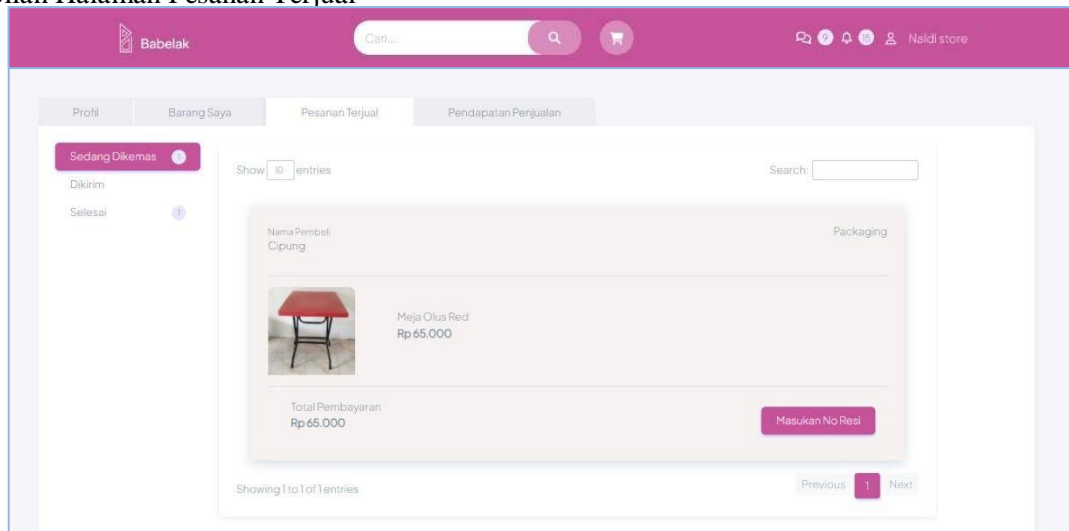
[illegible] Halaman Pesanan Terjual

Babelak

Cari...

9 15 Naldi store

Profil | Barang Saya | Pesanan Terjual | Pendapatan Penjualan

Sedang Dikemas 1
Dikirim
Selesai 1

Show 10 entries

Search:

Nama Pembeli
Cipung

Packaging

Meja Olus Red
Rp 65.000

Total Pembayaran
Rp 65.000

Masukan No Resi

Showing 1 to 1 of 1 entries

Previous 1 Next